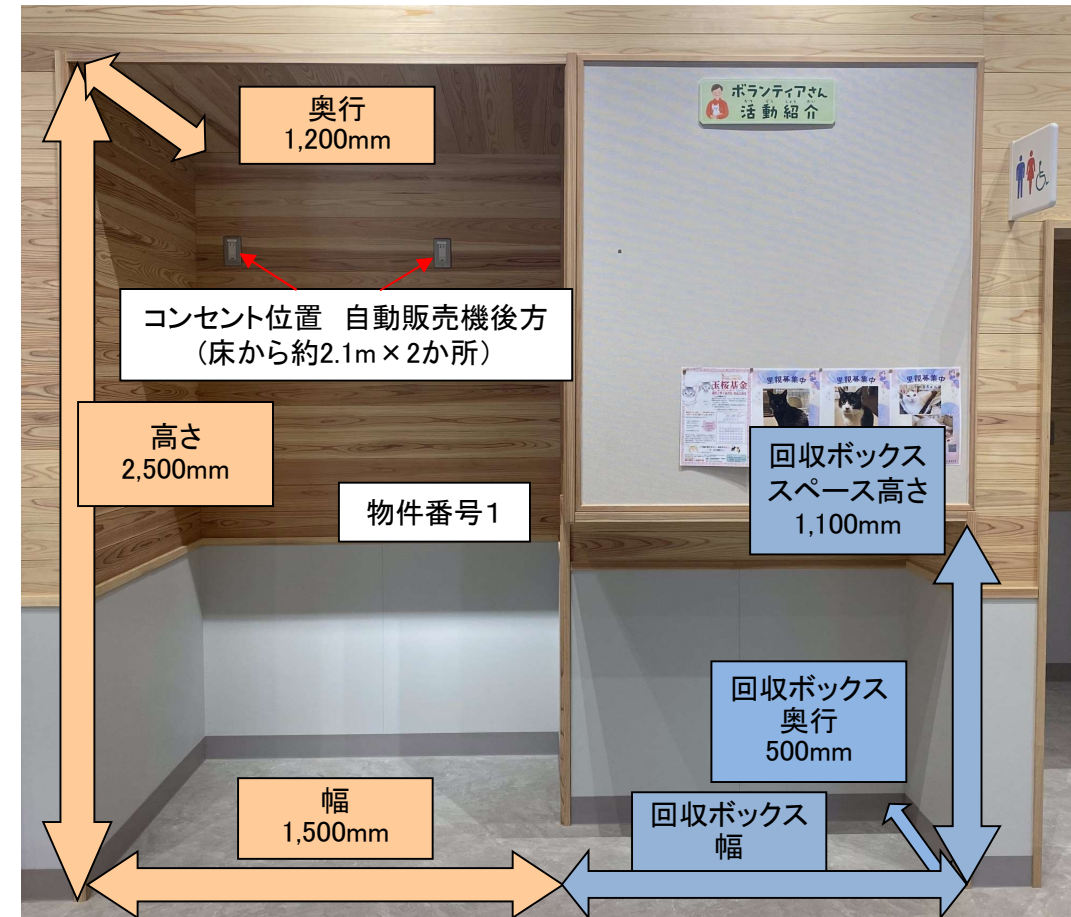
奥行
1,200mm

ボランティアさん
活動紹介

コンセント位置　自動販売機後方
（床から約2.1m×2か所）

高さ
2,500mm

物件番号1

玉桜基金

里親募集中

里親募集中

里親募集中

回収ボックス
スペース高さ
1,100mm

回収ボックス
奥行
500mm

幅
1,500mm

回収ボックス
幅